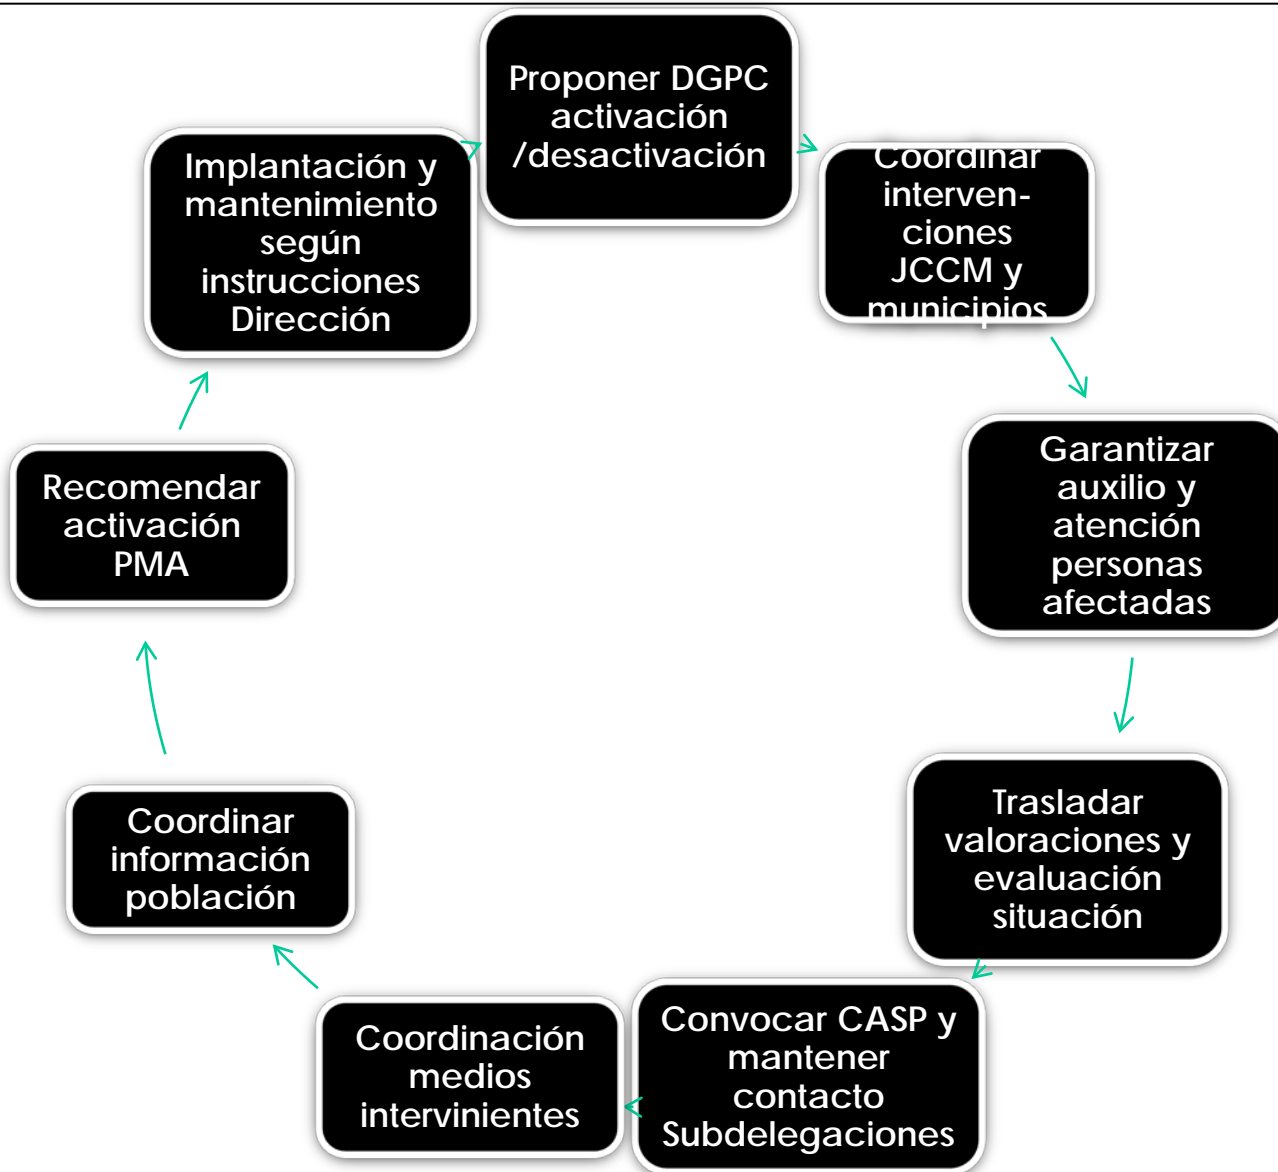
Proponer DGPC activación /desactivación

Coordinar interven-ciones JCCM y municipios

Garantizar auxilio y atención personas afectadas

Trasladar valoraciones y evaluación situación

Convocar CASP y mantener contacto Subdelegaciones

Coordinación medios intervinientes

Coordinar información población

Recomendar activación PMA

Implantación y mantenimiento según instrucciones Dirección